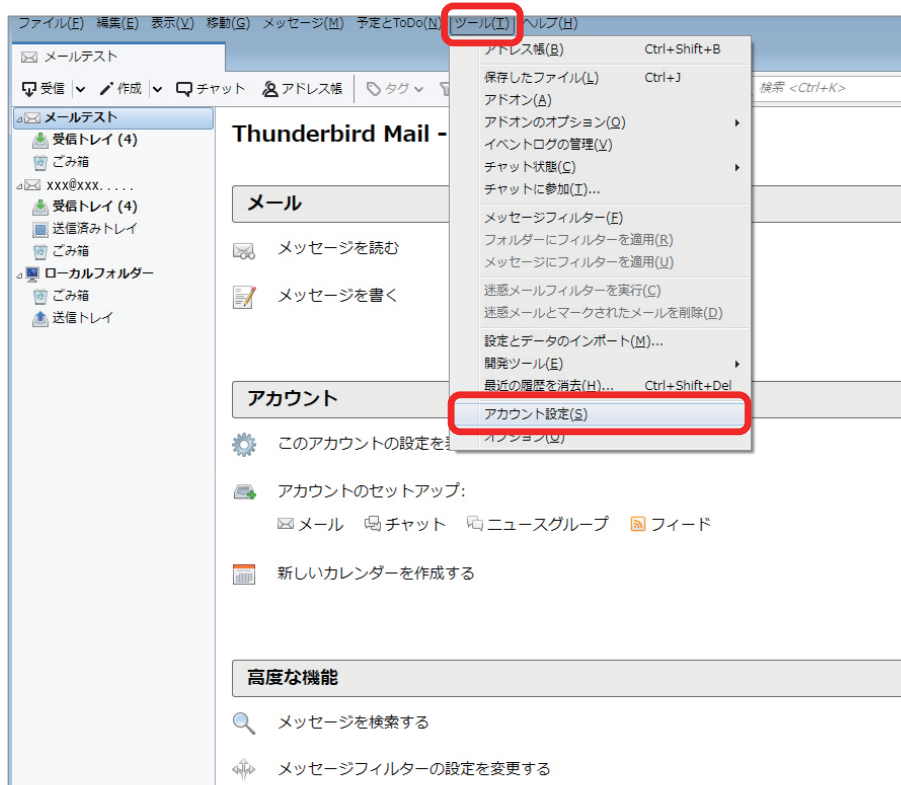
ファイル(F) 編集(E) 表示(V) 移動(G) メッセージ(M) 予定とToDo(N) ツール(T) ヘルプ(H)

メールテスト

受信 作成 チャット アドレス帳 タグ 検索 <Ctrl+K>

メールテスト
受信トレイ (4)
ごみ箱
xxx@xxx.....
受信トレイ (4)
送信済みトレイ
ごみ箱
ローカルフォルダー
ごみ箱
送信トレイ

Thunderbird Mail -

メール
メッセージを読む
メッセージを書く

アカウント
このアカウントの設定を
アカウントのセットアップ:
メール チャット ニュースグループ フィード
新しいカレンダーを作成する

高度な機能
メッセージを検索する
メッセージフィルターの設定を変更する

アドレス帳(B) Ctrl+Shift+B
保存したファイル(L) Ctrl+J
アドオン(A)
アドオンのオプション(O)
イベントログの管理(V)
チャット状態(C)
チャットに参加(T)...
メッセージフィルター(F)
フォルダーにフィルターを適用(R)
メッセージにフィルターを適用(U)
迷惑メールフィルターを実行(C)
迷惑メールとマークされたメールを削除(D)
設定とデータのインポート(M)...
開発ツール(E)
最近の履歴を消去(H)... Ctrl+Shift+Del
アカウント設定(S)
オプション(O)